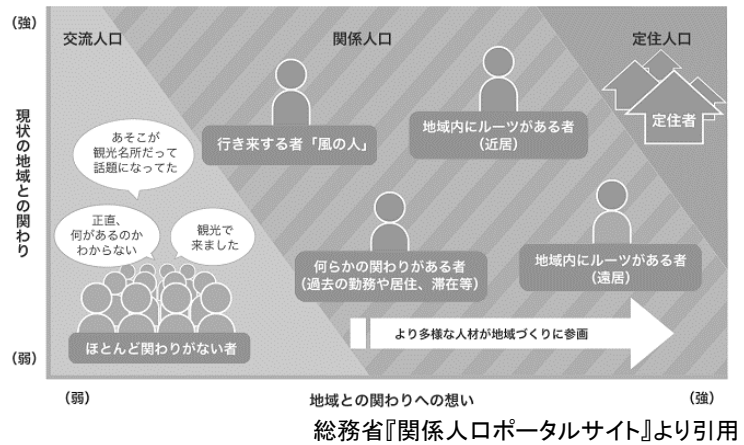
(強)

現状の地域との関わり

(弱)

交流人口

関係人口

定住人口

行き来する者「風の人」

地域内にルーツがある者
(近居)

定住者

あそこが
観光名所だって
話題になってた

正直、
何があるのか
わからない

観光で
来ました

何らかの関わりがある者
(過去の勤務や居住、滞在等)

地域内にルーツがある者
(遠居)

より多様な人材が地域づくりに参画

ほとんど関わりがない者

(弱)

地域との関わりへの想い

(強)

総務省『関係人口ポータルサイト』より引用